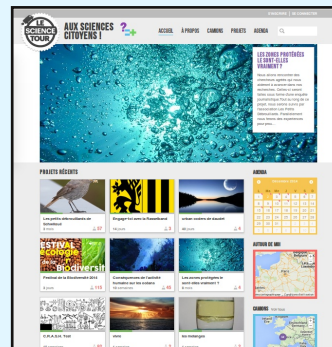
LE SCIENCE TOUR

AUX SCIENCES CITOYENS !

ACCUEIL
À PROPOS
CAMIONS
PROJETS
AGENDA

LES ZONES PROTÉGÉES LE SONT-ELLES VRAIMENT ?

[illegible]

PROJETS RÉCENTS

Les petits débrouillards de Schaltour

Engage-toi avec la Rassefrand

urban oaders de daudet

Festival de la Biodiversité 2014

Conséquences de l'activité humaine sur les océans

Les zones protégées le sont-elles vraiment ?

C.R.A.S.H. Test

Vivre

les mélanges

AGENDA

AUTOUR DE MOI

CAMIONS